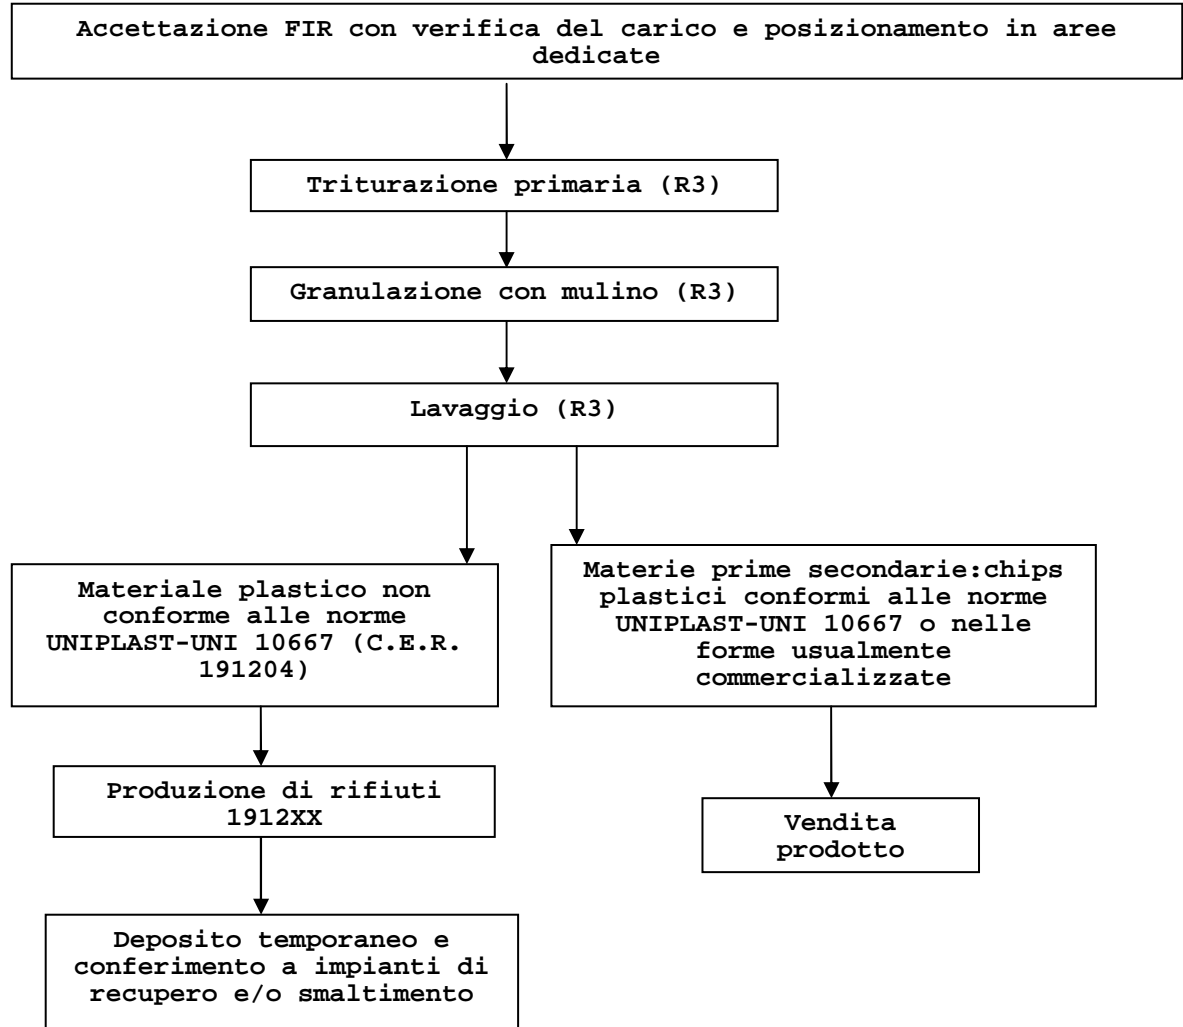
Accettazione FIR con verifica del carico e posizionamento in aree dedicate

Triturazione primaria (R3)

Granulazione con mulino (R3)

Lavaggio (R3)

Materiale plastico non conforme alle norme UNIPLAST-UNI 10667 (C.E.R. 191204)

Produzione di rifiuti 1912XX

Deposito temporaneo e conferimento a impianti di recupero e/o smaltimento

Materie prime secondarie:chips plastici conformi alle norme UNIPLAST-UNI 10667 o nelle forme usualmente commercializzate

Vendita prodotto